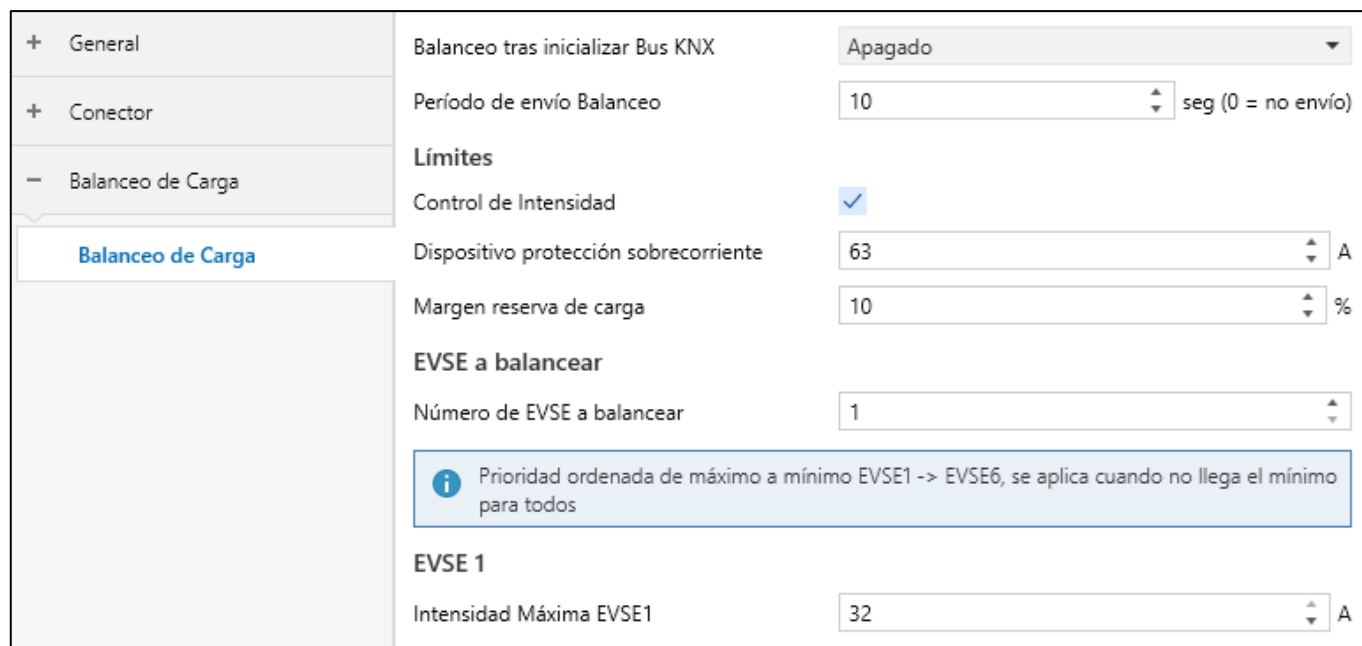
+ General

+ Conector

− Balanceo de Carga

Balanceo de Carga

| | | |
|---|---|---|
| Balanceo tras inicializar Bus KNX | Apagado | |
| Período de envío Balanceo | 10 | seg (0 = no envío) |

Límites

| | | |
|---|---|---|
| Control de Intensidad | ✓ | |
| Dispositivo protección sobrecorriente | 63 | A |
| Margen reserva de carga | 10 | % |

EVSE a balancear

| | |
|---|---|
| Número de EVSE a balancear | 1 |

Prioridad ordenada de máximo a mínimo EVSE1 -> EVSE6, se aplica cuando no llega el mínimo para todos

EVSE 1

| | | |
|---|---|---|
| Intensidad Máxima EVSE1 | 32 | A |